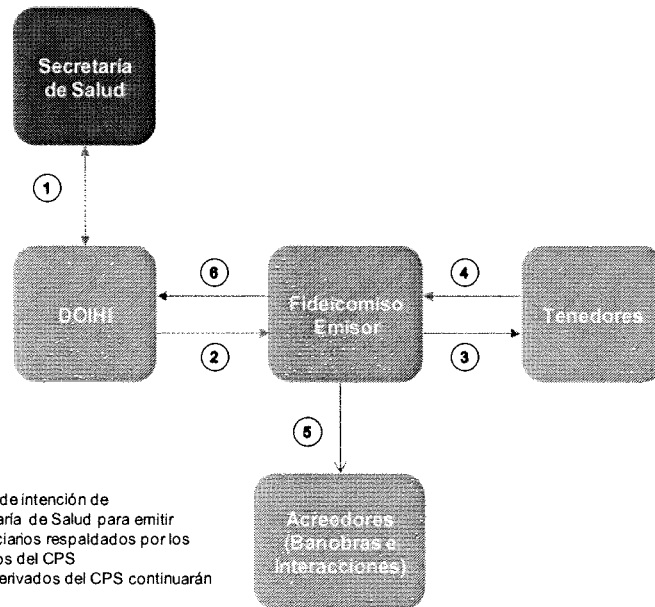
Secretaría de Salud

1

DOIHI

6

2

Fideicomiso Emisor

4

3

Tenedores

5

Acreedores (Banobras e Interacciones)

de intención de
aría de Salud para emitir
ciarios respaldados por los
os del CPS
erivados del CPS continuarán